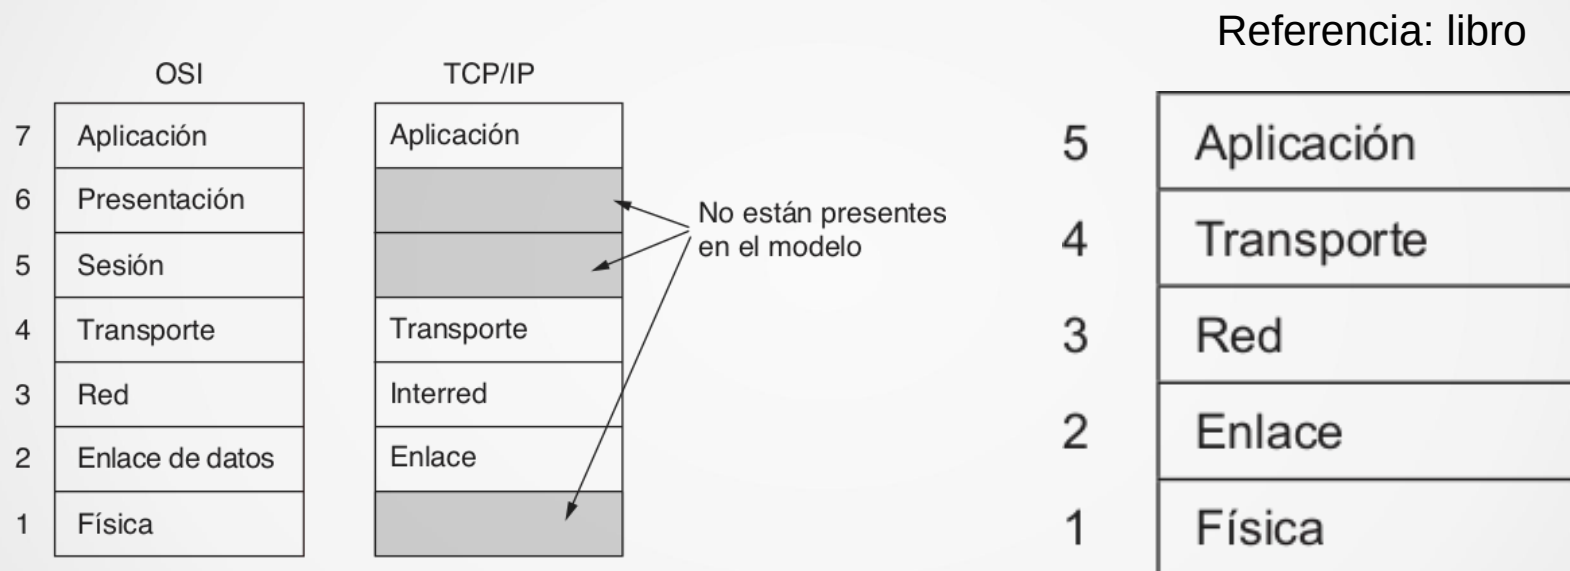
Referencia: libro

| | OSI | TCP/IP |
|---|---|---|
| 7 | Aplicación | Aplicación |
| 6 | Presentación | |
| 5 | Sesión | |
| 4 | Transporte | Transporte |
| 3 | Red | Interred |
| 2 | Enlace de datos | Enlace |
| 1 | Física | |

No están presentes en el modelo

| | |
|---|---|
| 5 | Aplicación |
| 4 | Transporte |
| 3 | Red |
| 2 | Enlace |
| 1 | Física |